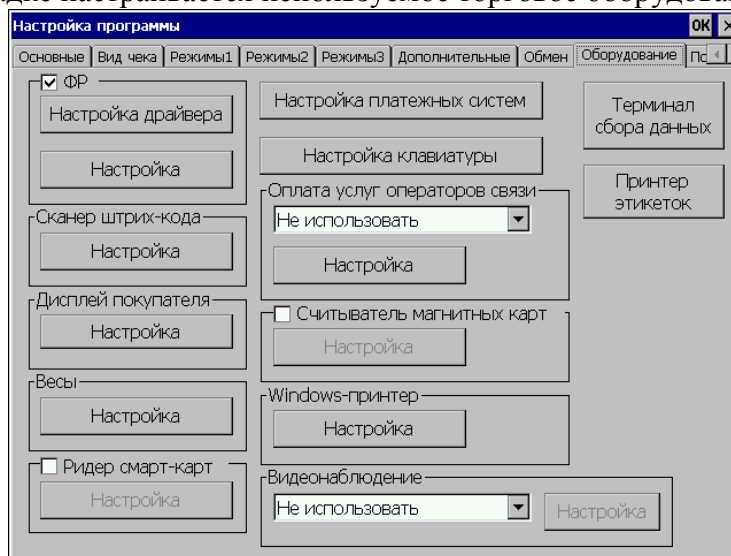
Настройка программы
OK

Основные | Вид чека | Режимы1 | Режимы2 | Режимы3 | Дополнительные | Обмен | Оборудование | По

☑ ФР
Настройка драйвера
Настройка

Сканер штрих-кода
Настройка

Дисплей покупателя
Настройка

Весы
Настройка

☐ Ридер смарт-карт
Настройка

Настройка платежных систем

Настройка клавиатуры

Оплата услуг операторов связи
Не использовать
Настройка

☐ Считыватель магнитных карт
Настройка

Windows-принтер
Настройка

Видеонаблюдение
Не использовать
Настройка

Терминал сбора данных

Принтер этикеток